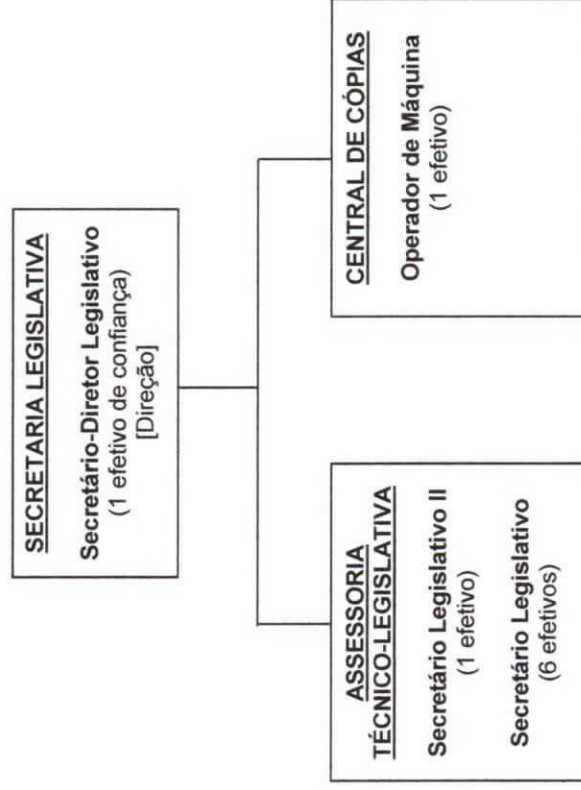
SECRETARIA LEGISLATIVA

Secretário-Diretor Legislativo
(1 efetivo de confiança)
[Direção]

CENTRAL DE CÓPIAS

Operador de Máquina
(1 efetivo)

ASSESSORIA TÉCNICO-LEGISLATIVA

Secretário Legislativo II
(1 efetivo)

Secretário Legislativo
(6 efetivos)